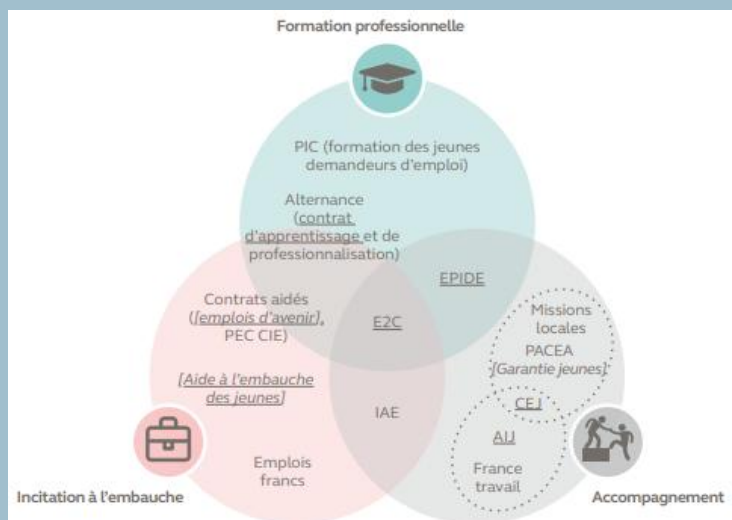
Formation professionnelle

PIC (formation des jeunes demandeurs d'emploi)

Alternance (contrat d'apprentissage et de professionnalisation)

EPIDE

Contrats aidés ([emplois d'avenir], PEC CIE)

E2C

Missions locales

PACEA [Garantie jeunes]

[Aide à l'embauche des jeunes]

CEJ

IAE

AIJ

France travail

Emplois francs

Incitation à l'embauche

Accompagnement